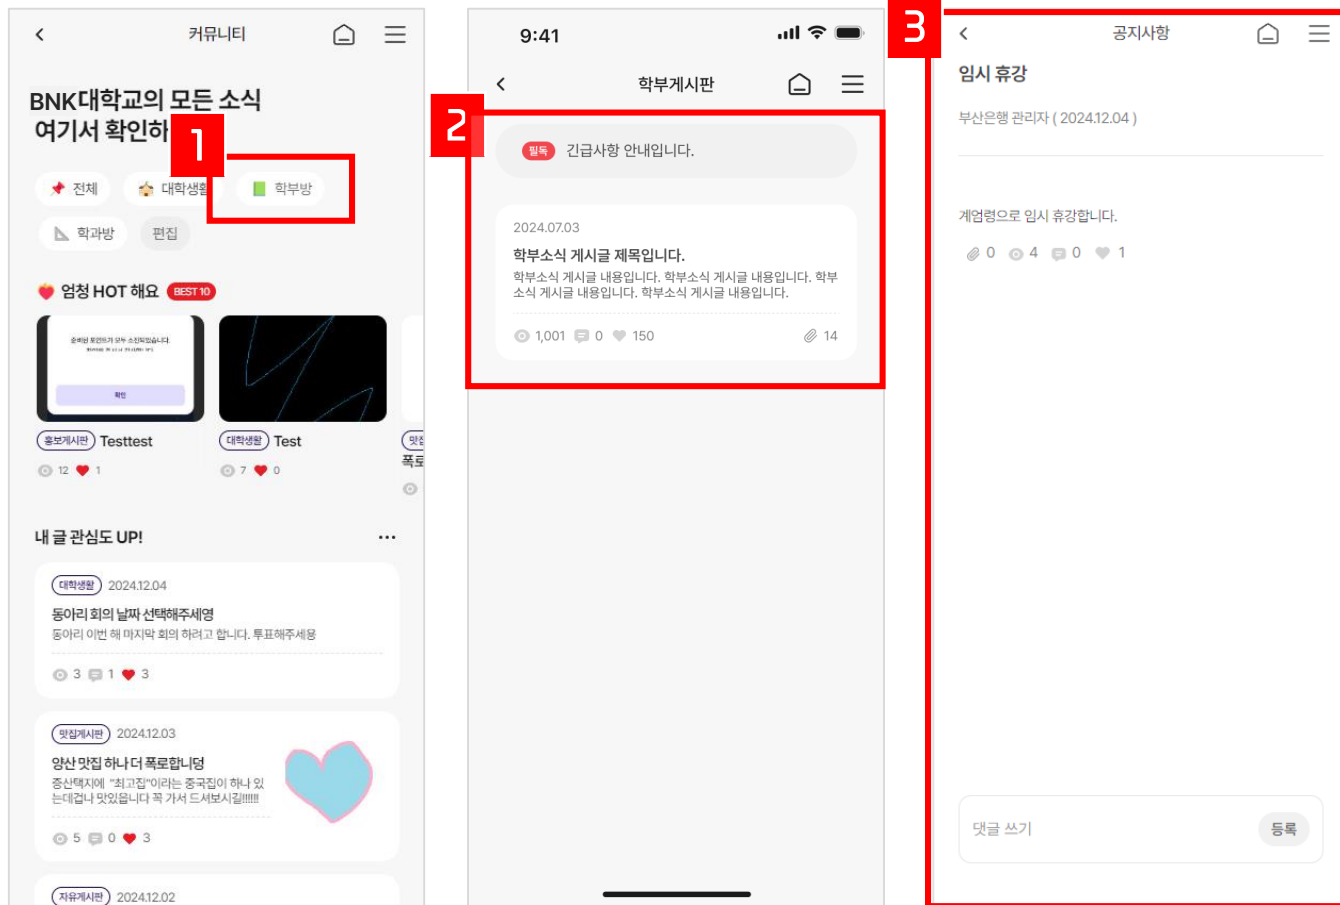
커뮤니티

BNK대학교의 모든 소식
여기서 확인하

1

전체
대학생활
학부방
학과방
편집

엄청 HOT 해요 BEST 10

홍보게시판 Testtest
12 1

대학생활 Test
7 0

맛집
폭로

내 글 관심도 UP!
...

대학생활 2024.12.04
동아리 회의 날짜 선택해주세영
동아리 이번 해 마지막 회의 하려고 합니다. 투표해주세용
3 1 3

맛집게시판 2024.12.03
양산 맛집 하나 더 폭로합니덩
증산택지에 "최고집"이라는 중국집이 하나 있는데겁나 맛있읍니다 꼭 가서 드셔보시길!!!!!!
5 0 3

자유게시판 2024.12.02

9:41

학부게시판

2

필독 긴급사항 안내입니다.

2024.07.03
학부소식 게시글 제목입니다.
학부소식 게시글 내용입니다. 학부소식 게시글 내용입니다. 학부소식 게시글 내용입니다. 학부소식 게시글 내용입니다.
1,001 0 150 14

3

공지사항

임시 휴강

부산은행 관리자 ( 2024.12.04 )

계엄령으로 임시 휴강합니다.

0 4 0 1

댓글 쓰기
등록